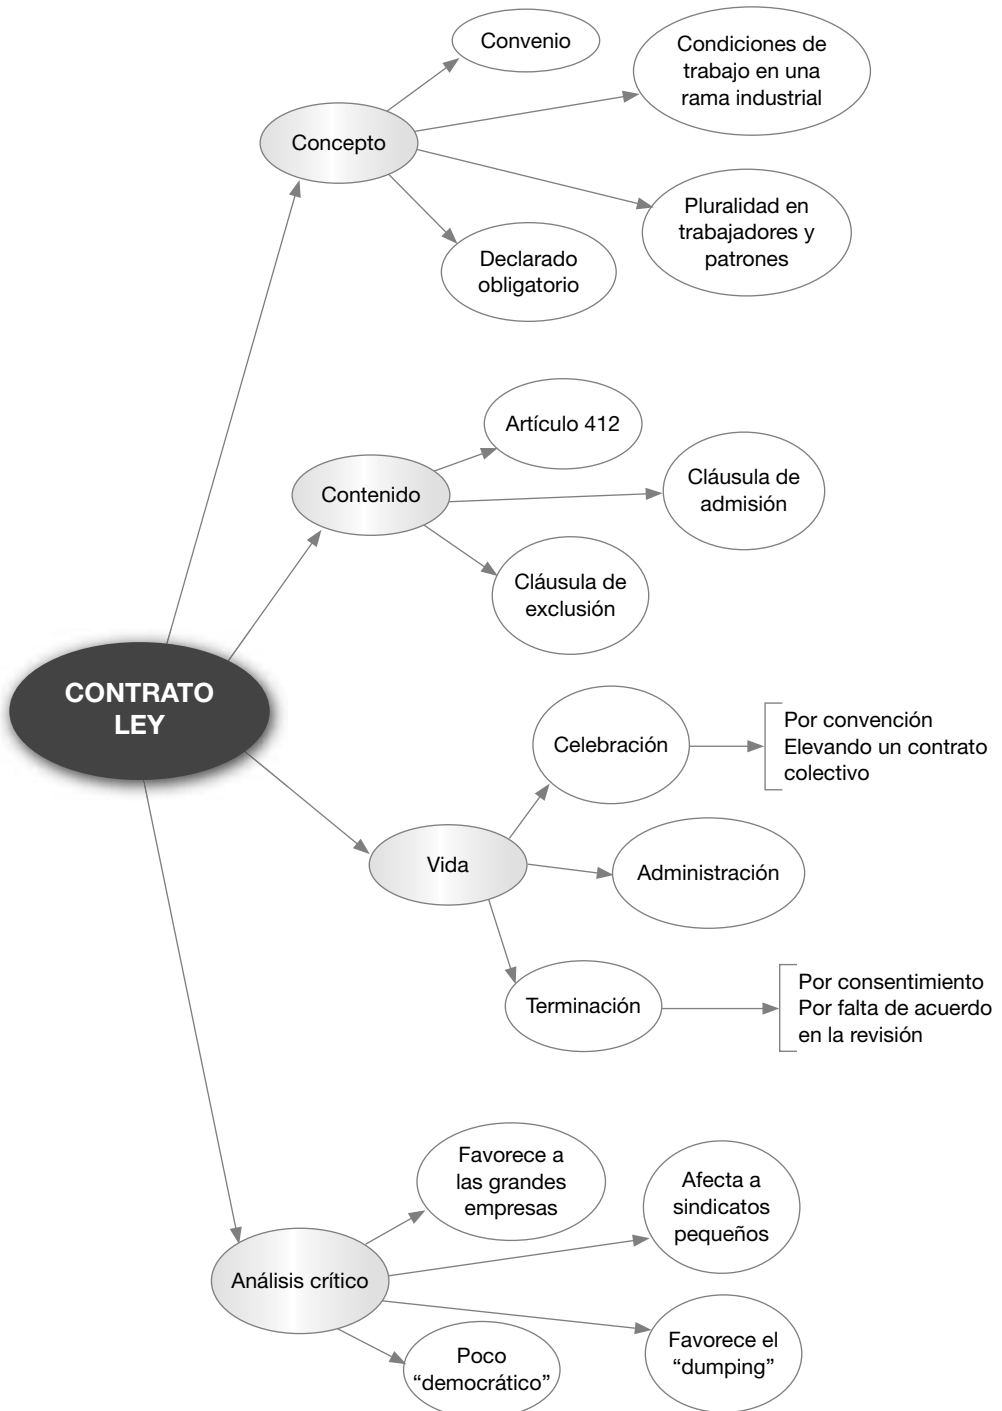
CONTRATO LEY

Concepto

Convenio

Condiciones de trabajo en una rama industrial

Pluralidad en trabajadores y patrones

Declarado obligatorio

Contenido

Artículo 412

Cláusula de admisión

Cláusula de exclusión

Vida

Celebración

Por convención
Elevando un contrato colectivo

Administración

Terminación

Por consentimiento
Por falta de acuerdo en la revisión

Análisis crítico

Favorece a las grandes empresas

Afecta a sindicatos pequeños

Favorece el "dumping"

Poco "democrático"